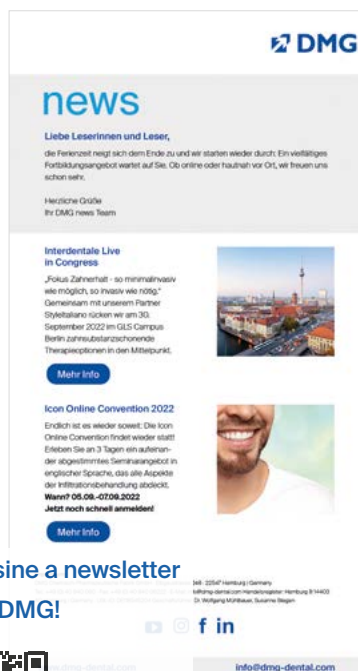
DMG

news

Liebe Leserinnen und Leser,

die Ferienzeit neigt sich dem Ende zu und wir starten wieder durch: Ein vielfältiges Fortbildungsangebot wartet auf Sie. Ob online oder hautnah vor Ort, wir freuen uns schon sehr.

Herzliche Grüße
Ihr DMG news Team

Interdentale Live in Congress

„Fokus Zahnerhalt - so minimalinvasiv wie möglich, so invasiv wie nötig." Gemeinsam mit unserem Partner Styleitaliano rücken wir am 30. September 2022 im GLS Campus Berlin zahnsubstanzschonende Therapieoptionen in den Mittelpunkt.

Mehr Info

Icon Online Convention 2022

Endlich ist es wieder soweit: Die Icon Online Convention findet wieder statt! Erleben Sie an 3 Tagen ein aufeinander abgestimmtes Seminarangebot in englischer Sprache, das alle Aspekte der Infiltrationsbehandlung abdeckt.
Wann? 05.09.-07.09.2022
Jetzt noch schnell anmelden!

Mehr Info

sine a newsletter
DMG!

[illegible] 22547 Hamburg | Germany
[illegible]dmg-dental.com Handelsregister: Hamburg B 14403
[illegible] Dr. Wolfgang Mühlbauer, Susanne Biegert

f in

info@dmg-dental.com